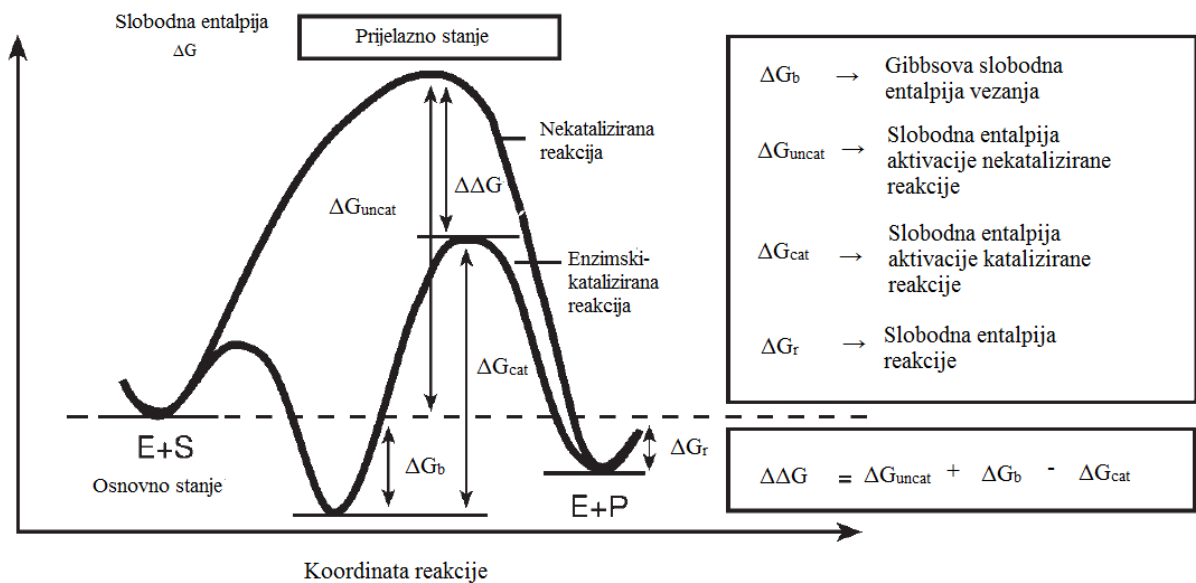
Slobodna entalpija
$\Delta G$

Prijelazno stanje

Nekatalizirana reakcija

$\Delta\Delta G$

$\Delta G_{uncat}$

Enzimski-katalizirana reakcija

$\Delta G_{cat}$

$\Delta G_b$

$\Delta G_r$

E+S

Osnovno stanje

E+P

Koordinata reakcije

$\Delta G_b$ → Gibbsova slobodna entalpija vezanja

$\Delta G_{uncat}$ → Slobodna entalpija aktivacije nekatalizirane reakcije

$\Delta G_{cat}$ → Slobodna entalpija aktivacije katalizirane reakcije

$\Delta G_r$ → Slobodna entalpija reakcije

$\Delta\Delta G = \Delta G_{uncat} + \Delta G_b - \Delta G_{cat}$